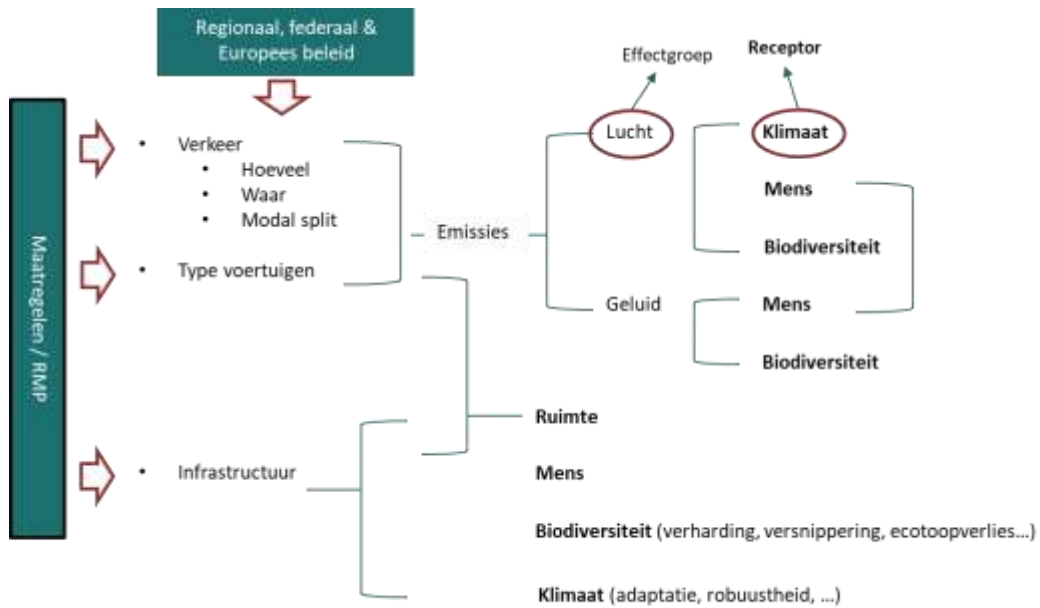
Regionaal, federaal & Europees beleid

Maatregelen / RMP

• Verkeer
  • Hoeveel
  • Waar
  • Modal split
• Type voertuigen

• Infrastructuur

Emissies

Effectgroep

Receptor

Lucht

Klimaat

Mens

Biodiversiteit

Geluid

Mens

Biodiversiteit

Ruimte

Mens

Biodiversiteit (verharding, versnippering, ecotoopverlies…)

Klimaat (adaptatie, robuustheid, …)